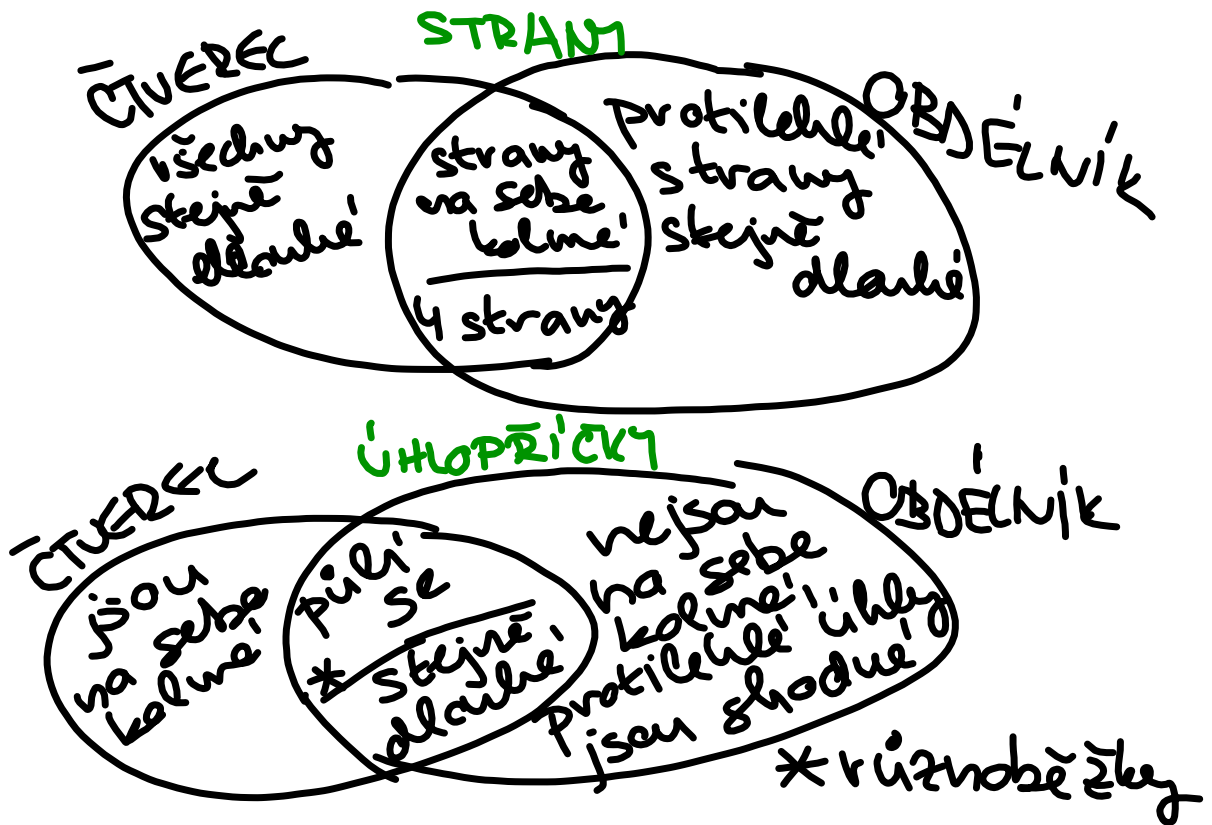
STRANY

ČTVEREC

všechny stejně dlouhé

strany na sebe kolmé

4 strany

protilehlé strany stejně dlouhé

OBDÉLNÍK

ÚHLOPŘÍČKY

ČTVEREC

jsou na sebe kolmé

půlí se

* stejně dlouhé

nejsou na sebe kolmé! protilehlé úhly jsou shodné

OBDÉLNÍK

* různoběžky